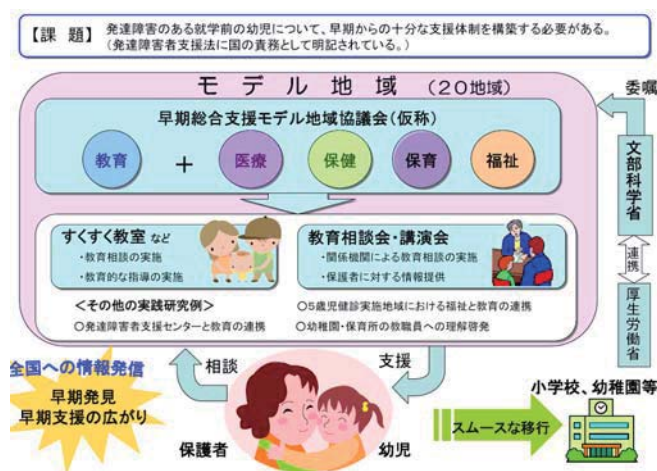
【課　題】 発達障害のある就学前の幼児について、早期からの十分な支援体制を構築する必要がある。（発達障害者支援法に国の責務として明記されている。）

モ デ ル 地 域 （20地域）

委嘱

早期総合支援モデル地域協議会（仮称）

教育 ＋ 医療 保健 保育 福祉

文部科学省

連携

厚生労働省

すくすく教室 など
・教育相談の実施
・教育的な指導の実施

教育相談会・講演会
・関係機関による教育相談の実施
・保護者に対する情報提供

＜その他の実践研究例＞
○発達障害者支援センターと教育の連携
○5歳児健診実施地域における福祉と教育の連携
○幼稚園・保育所の教職員への理解啓発

全国への情報発信

早期発見
早期支援の広がり

相談

支援

保護者

幼児

小学校、幼稚園等

スムースな移行